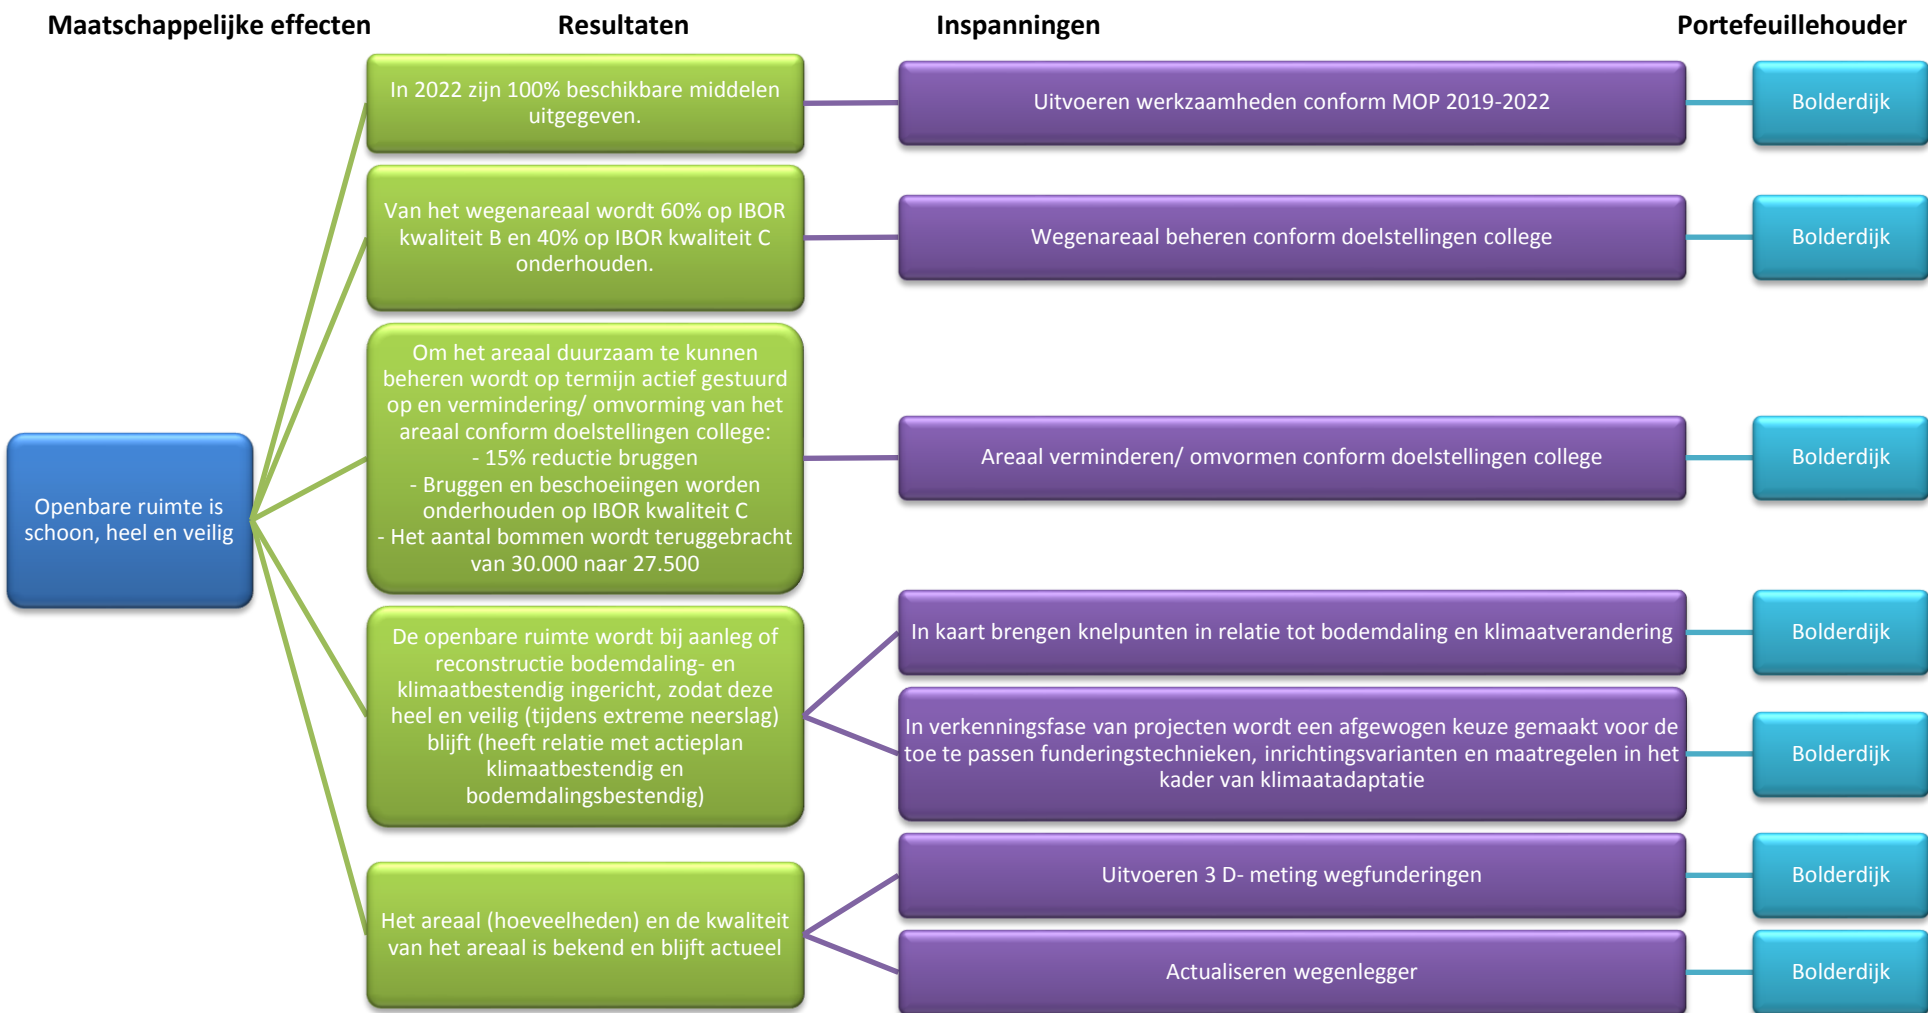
Maatschappelijke effecten

Openbare ruimte is schoon, heel en veilig

Resultaten

In 2022 zijn 100% beschikbare middelen uitgegeven.

Van het wegenareaal wordt 60% op IBOR kwaliteit B en 40% op IBOR kwaliteit C onderhouden.

Om het areaal duurzaam te kunnen beheren wordt op termijn actief gestuurd op en vermindering/ omvorming van het areaal conform doelstellingen college:
- 15% reductie bruggen
- Bruggen en beschoeiingen worden onderhouden op IBOR kwaliteit C
- Het aantal bommen wordt teruggebracht van 30.000 naar 27.500

De openbare ruimte wordt bij aanleg of reconstructie bodemdaling- en klimaatbestendig ingericht, zodat deze heel en veilig (tijdens extreme neerslag) blijft (heeft relatie met actieplan klimaatbestendig en bodemdalingsbestendig)

Het areaal (hoeveelheden) en de kwaliteit van het areaal is bekend en blijft actueel

Inspanningen

Uitvoeren werkzaamheden conform MOP 2019-2022

Wegenareaal beheren conform doelstellingen college

Areaal verminderen/ omvormen conform doelstellingen college

In kaart brengen knelpunten in relatie tot bodemdaling en klimaatverandering

In verkenningsfase van projecten wordt een afgewogen keuze gemaakt voor de toe te passen funderingstechnieken, inrichtingsvarianten en maatregelen in het kader van klimaatadaptatie

Uitvoeren 3 D- meting wegfunderingen

Actualiseren wegenlegger

Portefeuillehouder

Bolderdijk

Bolderdijk

Bolderdijk

Bolderdijk

Bolderdijk

Bolderdijk

Bolderdijk